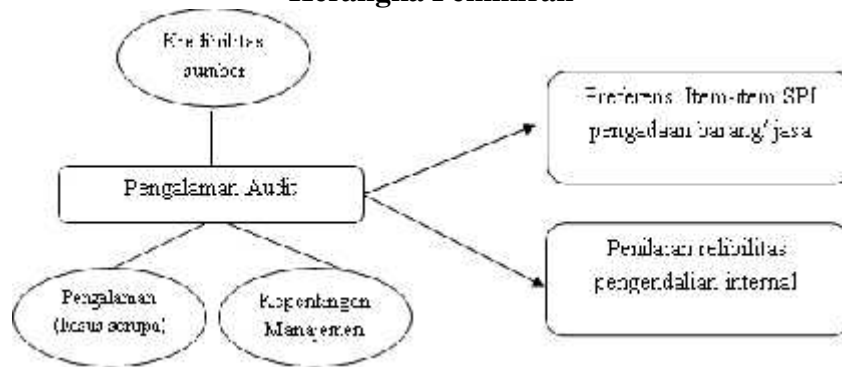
Kerangka Pemikiran

Kredibilitas sumber

Pengalaman Audit

Preferensi item-item SPI pengadaan barang/jasa

Penilaian relibilitas pengendalian internal

Pengalaman (kasus serupa)

Kepentingan Manajemen